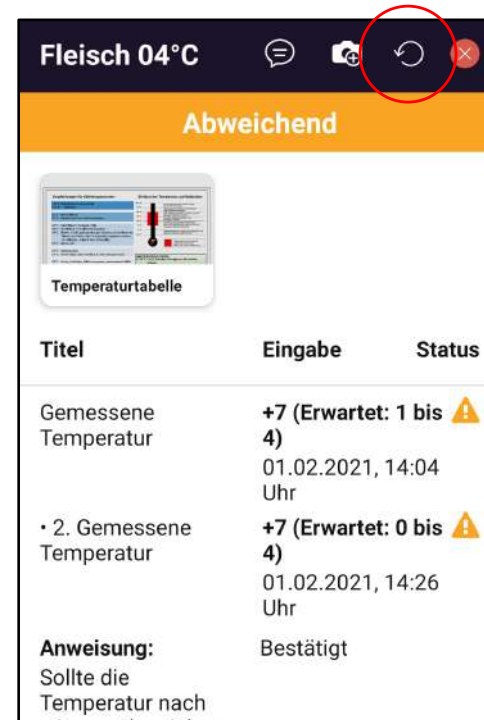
Fleisch 04°C

Abweichend

Temperaturtabelle

| Titel | Eingabe | Status |
|---|---|---|
| Gemessene Temperatur | +7 (Erwartet: 1 bis 4) 01.02.2021, 14:04 Uhr | |
| • 2. Gemessene Temperatur | +7 (Erwartet: 0 bis 4) 01.02.2021, 14:26 Uhr | |
| **Anweisung:** Sollte die Temperatur nach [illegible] | Bestätigt | |